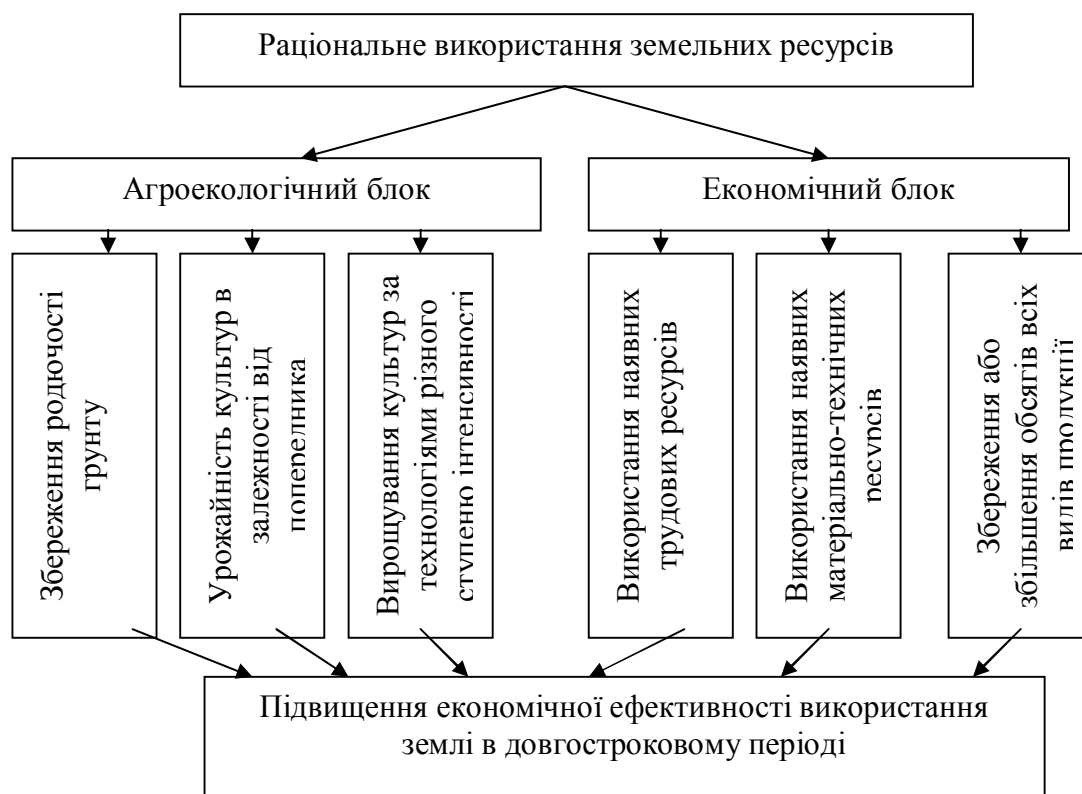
Раціональне використання земельних ресурсів

Агроекологічний блок

Економічний блок

Збереження родючості грунту

Урожайність культур в залежності від попередника

Вирощування культур за технологіями різного ступеню інтенсивності

Використання наявних трудових ресурсів

Використання наявних матеріально-технічних ресурсів

Збереження або збільшення обсягів всіх видів продукції

Підвищення економічної ефективності використання землі в довгостроковому періоді